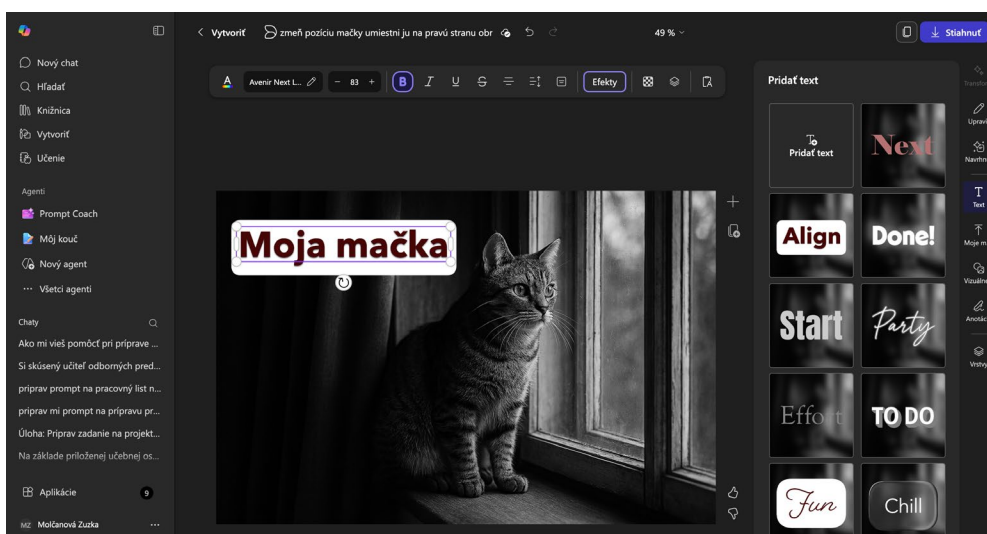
Nový chat
Hľadať
Knižnica
Vytvoriť
Učenie

Agenti
Prompt Coach
Môj kouč
Nový agent
··· Všetci agenti

Chaty
Ako mi vieš pomôcť pri príprave ...
Si skúsený učiteľ odborných pred...
priprav prompt na pracovný list n...
priprav mi prompt na prípravu pr...
Úloha: Priprav zadanie na projekt...
Na základe priloženej učebnej os...

Aplikácie 9
MZ Molčanová Zuzka ···

< Vytvoriť   zmeň pozíciu mačky umiestni ju na pravú stranu obr   49 %   Stiahnuť

Avenir Next L...  −  83  +  B  I  U  S  Efekty

Moja mačka

Pridať text
Pridať text
Next
Align
Done!
Start
Party
Effort
TO DO
Fun
Chill

Transfo
Upravi
Navrhn
Text
Moje m
Vizuáln
Anotác
Vrstvy